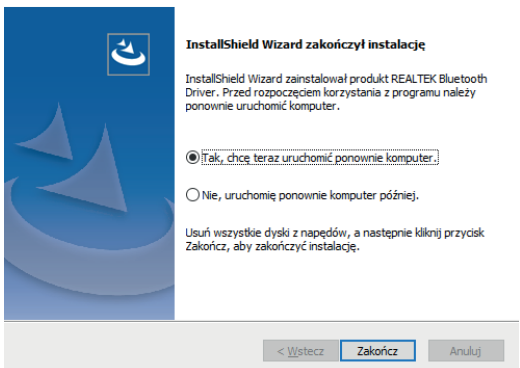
InstallShield Wizard zakończył instalację

InstallShield Wizard zainstalował produkt REALTEK Bluetooth Driver. Przed rozpoczęciem korzystania z programu należy ponownie uruchomić komputer.

Tak, chcę teraz uruchomić ponownie komputer.

Nie, uruchomię ponownie komputer później.

Usuń wszystkie dyski z napędów, a następnie kliknij przycisk Zakończ, aby zakończyć instalację.

< Wstecz
Zakończ
Anuluj